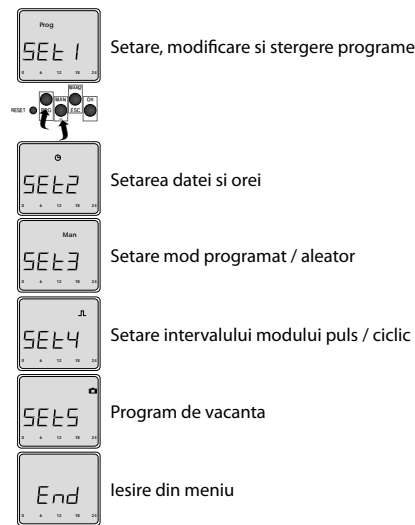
Prog
SEt 1
0 6 12 18 24
Setare, modificare si stergere programe

RESET PRG MAN ESC MANU OK

SEt 2
0 6 12 18 24
Setarea datei si orei

Man
SEt 3
0 6 12 18 24
Setare mod programat / aleator

SEt 4
0 6 12 18 24
Setare intervalului modului puls / ciclic

SEt 5
0 6 12 18 24
Program de vacanta

End
0 6 12 18 24
Iesire din meniu